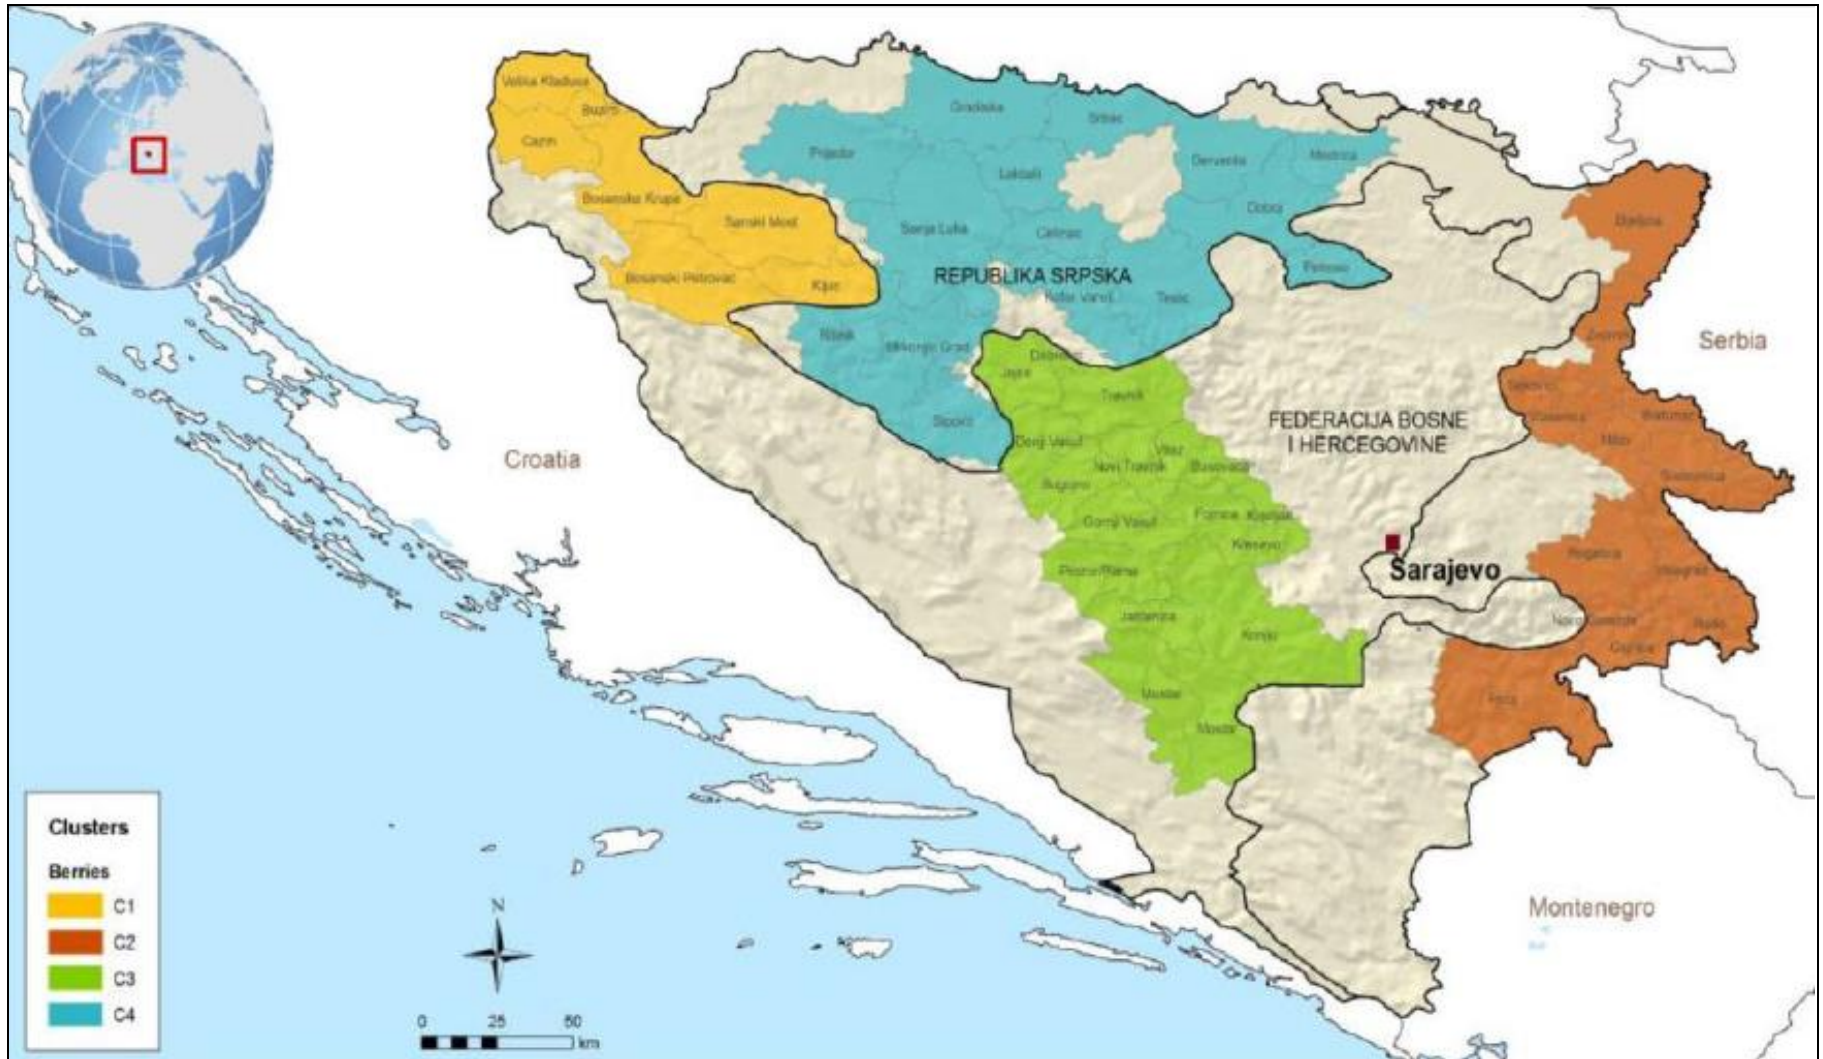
Velika Kladuša
Bužim
Cazin
Bosanska Krupa
Sanski Most
Bosanski Petrovac
Ključ

Gradiška
Srbac
Prijedor
Laktaši
Derventa
Modriča
Banja Luka
Čelinac
Doboj
Petrovo
REPUBLIKA SRPSKA
Kotor Varoš
Teslić
Ribnik
Mrkonjić Grad
Šipovo

Dobretići
Jajce
Travnik
Donji Vakuf
Vitez
Novi Travnik
Busovača
Bugojno
Gornji Vakuf
Fojnica
Kiseljak
Kreševo
Prozor/Rama
Jablanica
Konjic
Mostar
Mostar

Bijeljina
Zvornik
Sekovići
Vlasenica
Bratunac
Milići
Srebrenica
Rogatica
Višegrad
Novo Goražde
Rudo
Čajniče
Foča

FEDERACIJA BOSNE I HERCEGOVINE
Sarajevo
Croatia
Serbia
Montenegro

Clusters
Berries
C1
C2
C3
C4

N
0 25 50 km